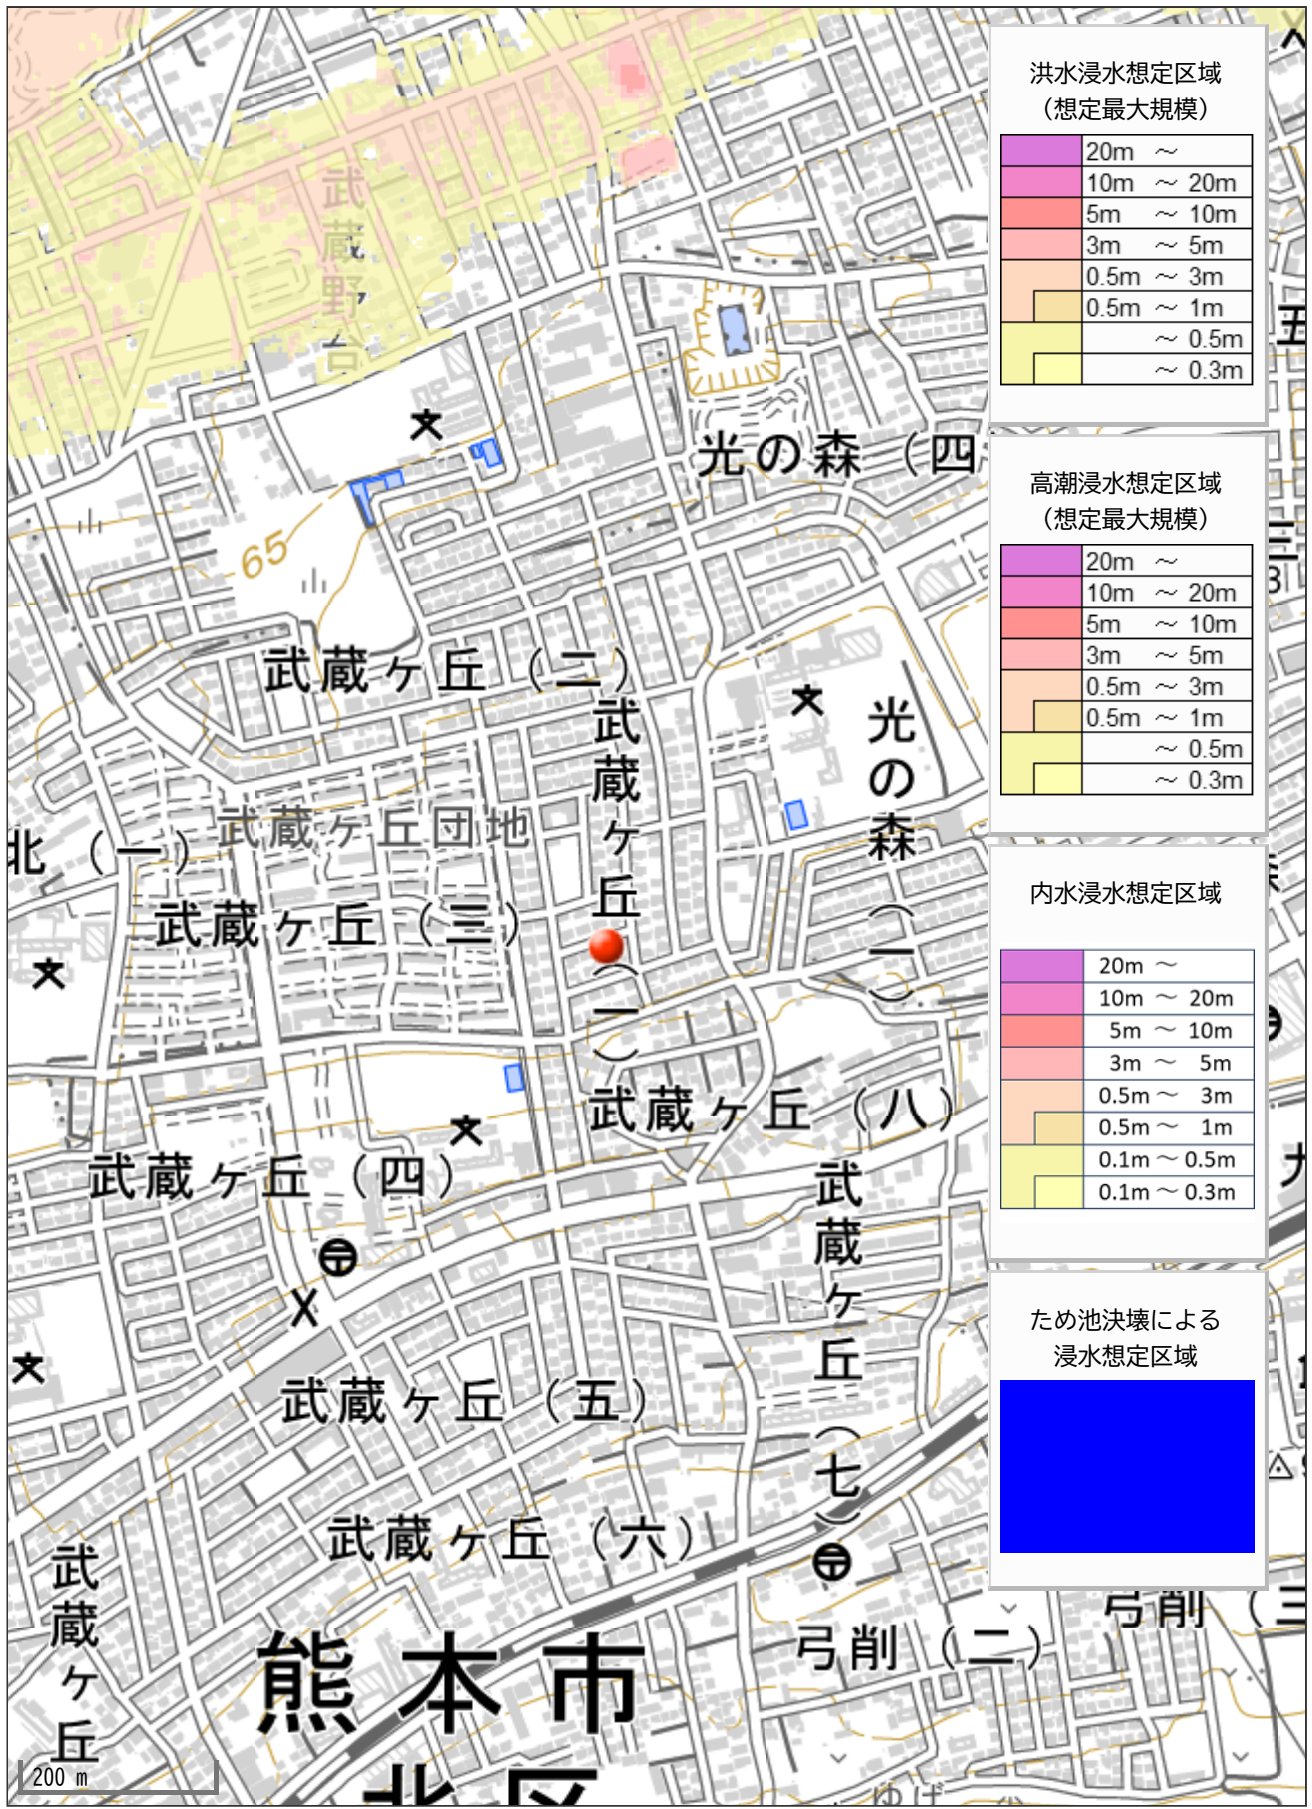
洪水浸水想定区域
(想定最大規模)

| | |
|---|---|
| | 20m ～ |
| | 10m ～ 20m |
| | 5m ～ 10m |
| | 3m ～ 5m |
| | 0.5m ～ 3m |
| | 0.5m ～ 1m |
| | ～ 0.5m |
| | ～ 0.3m |

高潮浸水想定区域
(想定最大規模)

| | |
|---|---|
| | 20m ～ |
| | 10m ～ 20m |
| | 5m ～ 10m |
| | 3m ～ 5m |
| | 0.5m ～ 3m |
| | 0.5m ～ 1m |
| | ～ 0.5m |
| | ～ 0.3m |

内水浸水想定区域

| | |
|---|---|
| | 20m ～ |
| | 10m ～ 20m |
| | 5m ～ 10m |
| | 3m ～ 5m |
| | 0.5m ～ 3m |
| | 0.5m ～ 1m |
| | 0.1m ～ 0.5m |
| | 0.1m ～ 0.3m |

ため池決壊による
浸水想定区域

武蔵野台
65
光の森(四
武蔵ヶ丘(二)
武蔵ヶ丘(一)
光の森(一)
武蔵ヶ丘団地
北(一)
武蔵ヶ丘(三)
武蔵ヶ丘(八)
武蔵ヶ丘(四)
武蔵ヶ丘(七)
武蔵ヶ丘(五)
武蔵ヶ丘(六)
武蔵ヶ丘
弓削(二)
弓削(三
熊本市
北区
200 m